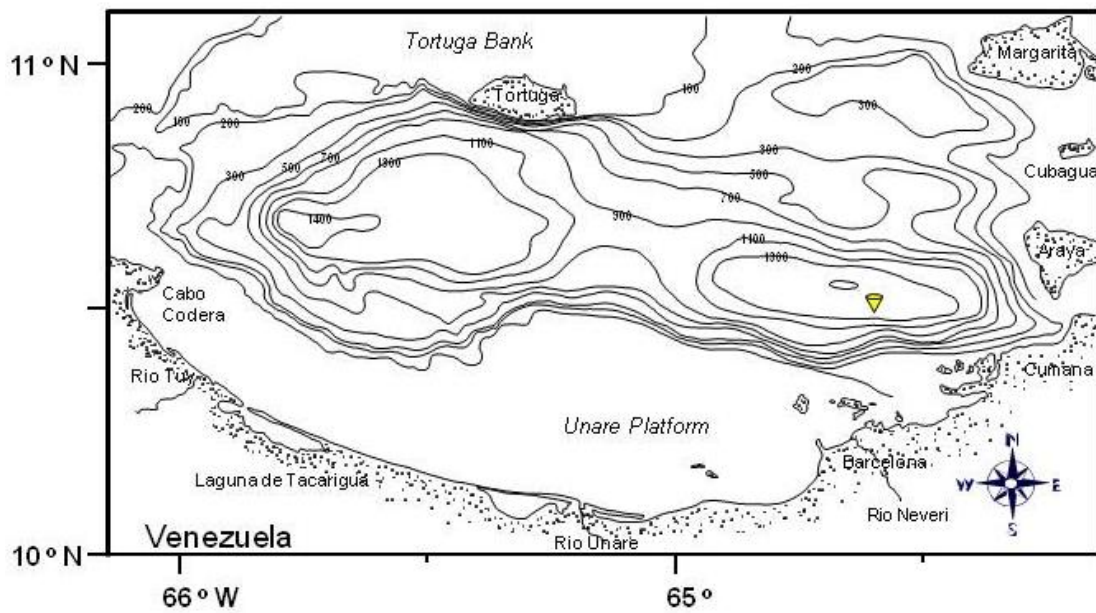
11 º N
Tortuga Bank
Margarita
Tortuga
200
100
200
300
100
1100
300
Cubagua
300
500
700
1300
300
500
700
1400
500
1400
Araya
1300
Cabo Codera
Rio Tuy
Cumana
Unare Platform
Laguna de Tacarigua
Barcelona
N
W
E
S
Rio Neveri
Venezuela
Rio Unare
10 º N
66 º W
65 º